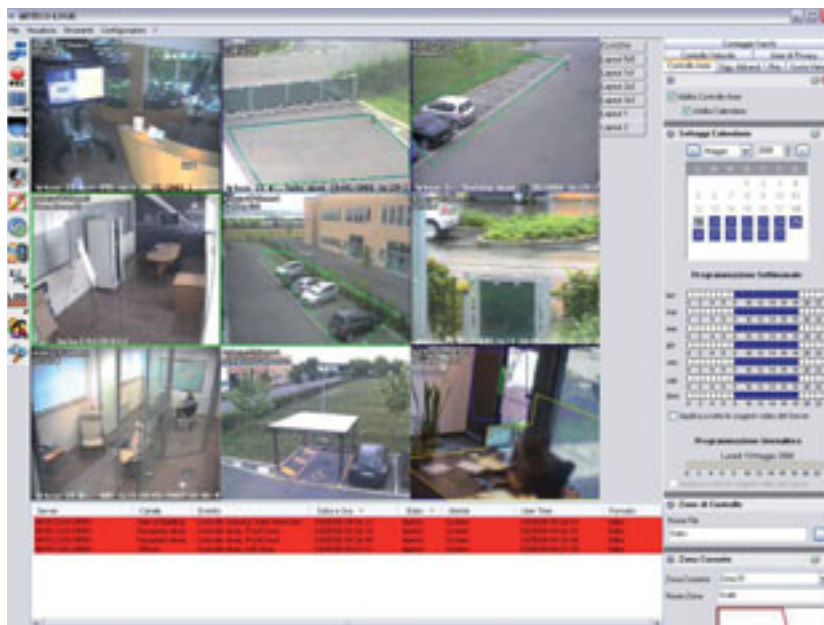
File Visualizza Strumenti Configurazione ?

Layout 1x1
Layout 2x2
Layout 3x3
Layout 4x4
Layout 1
Layout 2

Settaggio Calendario

Maggio

Programmazione Settimanale

Programmazione Giornaliera

Zone di Controllo

Zona Corrente

Server
Canale
Evento
Data e Ora
Stato
Utente
User Time
Formato